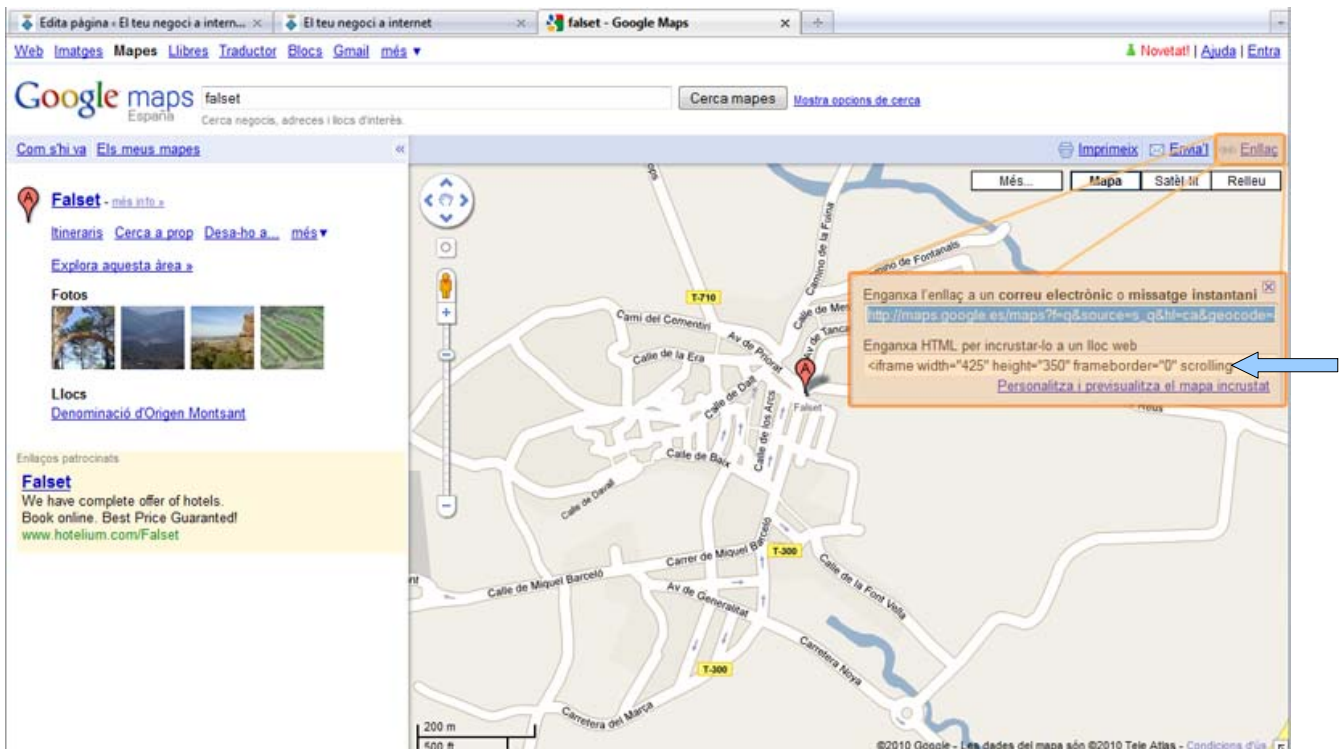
Edita pàgina « El teu negoci a intern... × El teu negoci a internet × falset - Google Maps ×

Web Imatges Mapes Llibres Traductor Blocs Gmail més ▾

Novetat! | Ajuda | Entra

Google maps España

falset

Cerca mapes

Mostra opcions de cerca

Cerca negocis, adreces i llocs d'interès.

Com s'hi va Els meus mapes «

Imprimeix Envia'l Enllaç

Falset - més info »

Itineraris Cerca a prop Desa-ho a... més ▾

Explora aquesta àrea »

Fotos

Llocs

Denominació d'Origen Montsant

Enllaços patrocinats

Falset

We have complete offer of hotels.
Book online. Best Price Guaranted!
www.hotelium.com/Falset

Més... Mapa Satèl·lit Relleu

Enganxa l'enllaç a un correu electrònic o missatge instantani

http://maps.google.es/maps?f=q&source=s_q&hl=ca&geocode=

Enganxa HTML per incrustar-lo a un lloc web

<iframe width="425" height="350" frameborder="0" scrolling

Personalitza i previsualitza el mapa incrustat

T-710

Camí del Cementiri

Av de Priorat

Calle de la Era

Calle de Dalt

Calle de los Arcs

Calle de Baix

Calle de Davall

Camino de la Foina

Camino de Fontanals

Calle de Mer

Av de Tanca

Falset

Reus

Carrer de Miquel Barceló

Calle de Miquel Barceló

Av de Generalitat

T-300

Calle de la Font Vella

Carretera Nova

Carretera del Marçà

200 m

500 ft

©2010 Google - Les dades del mapa són ©2010 Tele Atlas - Condicions d'ús